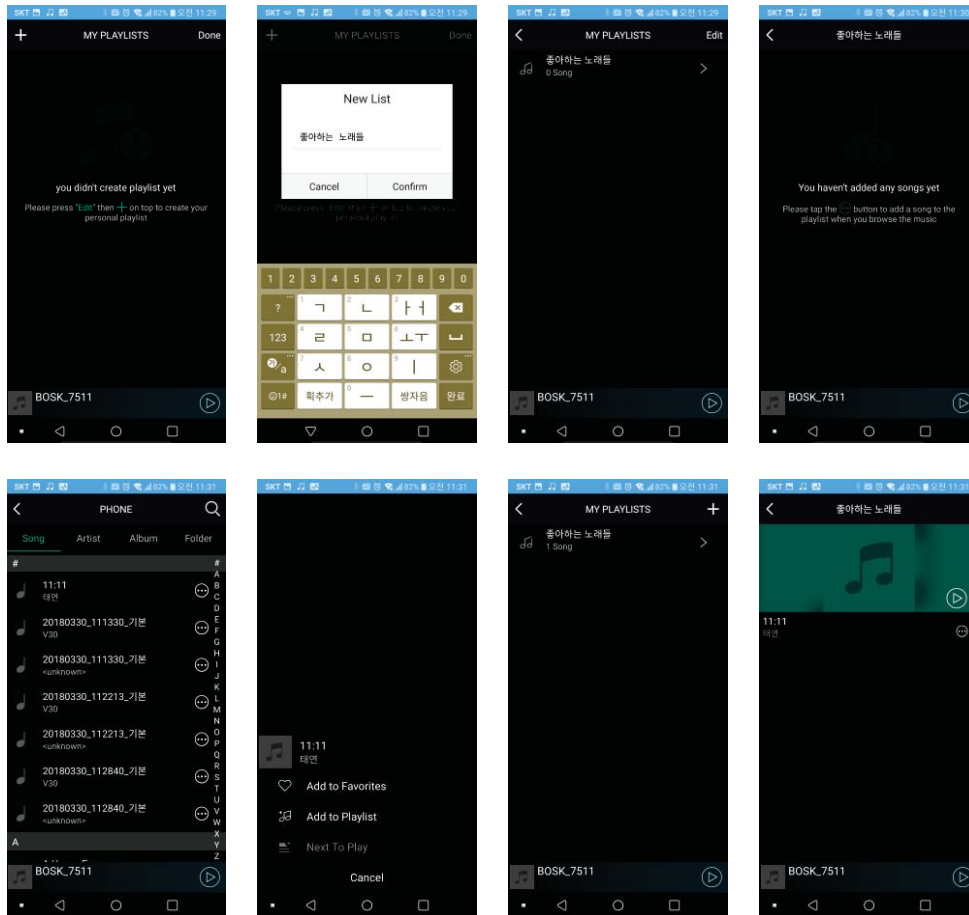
SKT 82% 오전 11:29
+ MY PLAYLISTS Done

you didn't create playlist yet

Please press "Edit" then + on top to create your personal playlist

BOSK_7511

SKT 82% 오전 11:29
+ MY PLAYLISTS Done

New List

좋아하는 노래들

Cancel Confirm

1 2 3 4 5 6 7 8 9 0
? ㄱ ㄴ ㅏㅓ
123 ㄹ ㅁ ㅗㅜ
a ㅅ ㅇ ㅣ
@1# 획추가 ㅡ 쌍자음 완료

SKT 82% 오전 11:29
< MY PLAYLISTS Edit

좋아하는 노래들
0 Song

BOSK_7511

SKT 82% 오전 11:30
< 좋아하는 노래들

You haven't added any songs yet

Please tap the button to add a song to the playlist when you browse the music

BOSK_7511

SKT 82% 오전 11:31
< PHONE

Song Artist Album Folder

#
11:11
태연
20180330_111330_기본
V30
20180330_111330_기본
<unknown>
20180330_112213_기본
V30
20180330_112213_기본
<unknown>
20180330_112840_기본
V30
20180330_112840_기본
<unknown>
A

# A B C D E F G H I J K L M N O P Q R S T U V W X Y Z

BOSK_7511

SKT 82% 오전 11:31

11:11
태연
Add to Favorites
Add to Playlist
Next To Play
Cancel

SKT 82% 오전 11:31
< MY PLAYLISTS +

좋아하는 노래들
1 Song

BOSK_7511

SKT 82% 오전 11:31
< 좋아하는 노래들

11:11
태연

BOSK_7511